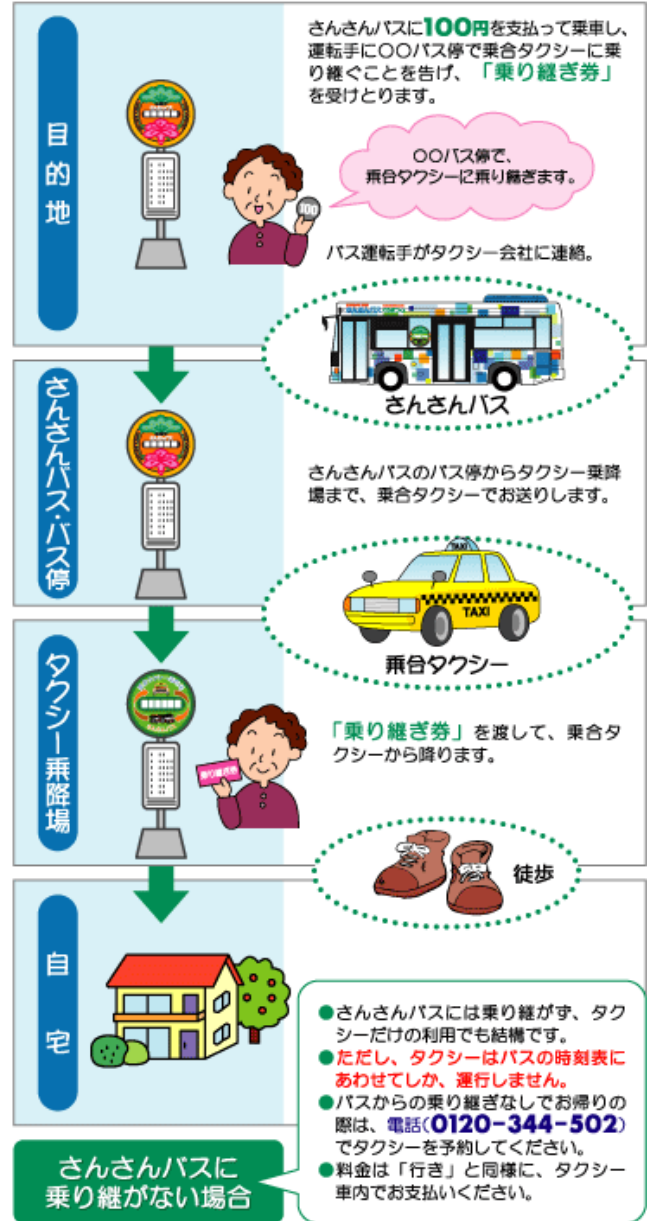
目的地

さんさんバスに100円を支払って乗車し、運転手に○○バス停で乗合タクシーに乗り継ぐことを告げ、「乗り継ぎ券」を受けとります。

○○バス停で、乗合タクシーに乗り継ぎます。

100

バス運転手がタクシー会社に連絡。

さんさんバス

さんさんバス・バス停

さんさんバスのバス停からタクシー乗降場まで、乗合タクシーでお送りします。

TAXI

乗合タクシー

タクシー乗降場

「乗り継ぎ券」を渡して、乗合タクシーから降ります。

乗り継ぎ券

徒歩

自宅

●さんさんバスには乗り継がず、タクシーだけの利用でも結構です。
●ただし、タクシーはバスの時刻表にあわせてしか、運行しません。
●バスからの乗り継ぎなしでお帰りの際は、電話(0120-344-502)でタクシーを予約してください。
●料金は「行き」と同様に、タクシー車内でお支払いください。

さんさんバスに乗り継がない場合